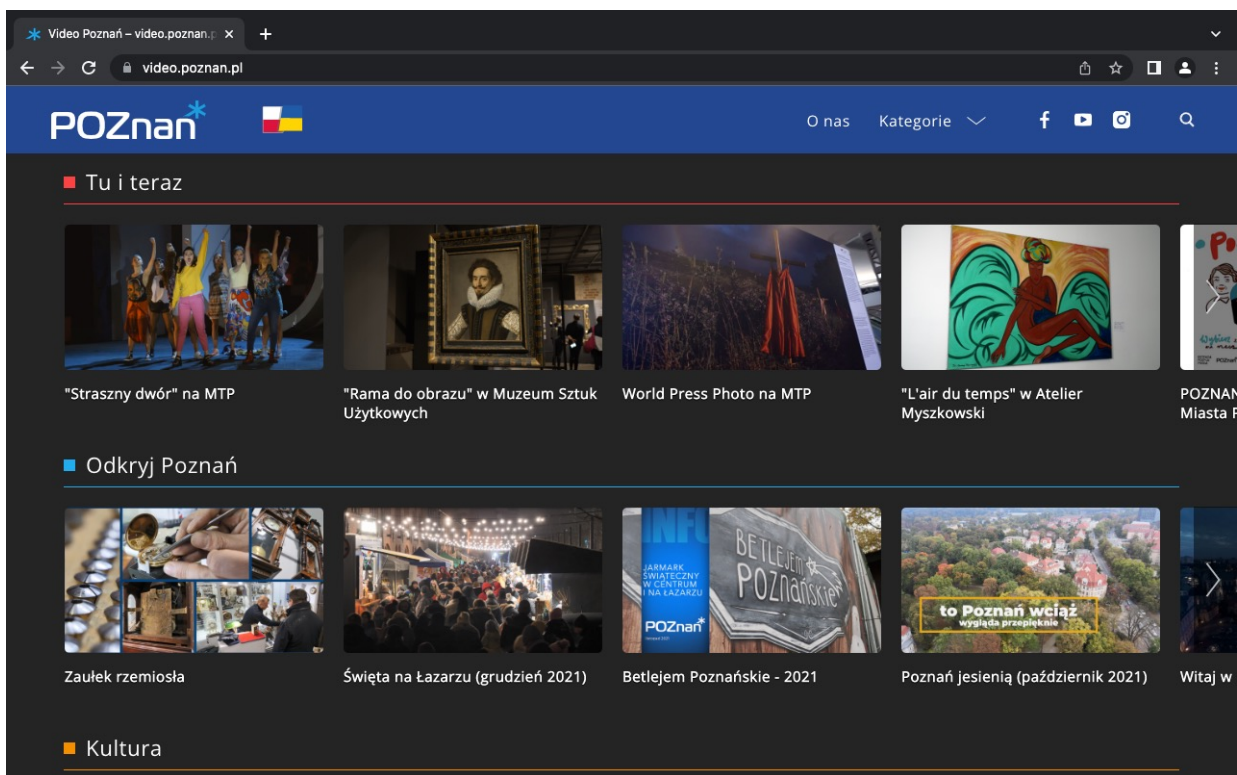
Video Poznań – video.poznan.p ×
+
video.poznan.pl

POZnan

O nas Kategorie

Tu i teraz

"Straszny dwór" na MTP

"Rama do obrazu" w Muzeum Sztuk Użytkowych

World Press Photo na MTP

"L'air du temps" w Atelier Myszkowski

POZNAN Miasta P

Odkryj Poznań

JARMARK ŚWIĄTECZNY W CENTRUM I NA ŁAZARZU POZnan

BETLEJEM POZNAŃSKIE

to Poznań wciąż wygląda przepięknie

Zaułek rzemiosła

Święta na Łazarzu (grudzień 2021)

Betlejem Poznańskie - 2021

Poznań jesienią (październik 2021)

Witaj w

Kultura